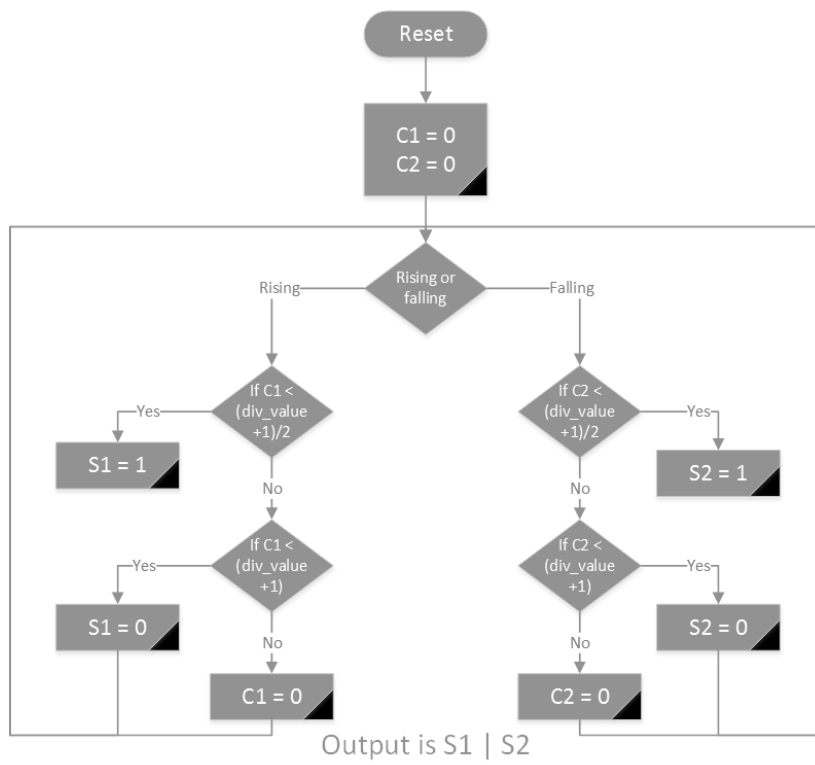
Reset

C1 = 0
C2 = 0

Rising or falling

Rising

Falling

If C1 < (div_value +1)/2

Yes

S1 = 1

No

If C1 < (div_value +1)

Yes

S1 = 0

No

C1 = 0

If C2 < (div_value +1)/2

Yes

S2 = 1

No

If C2 < (div_value +1)

Yes

S2 = 0

No

C2 = 0

Output is S1 | S2